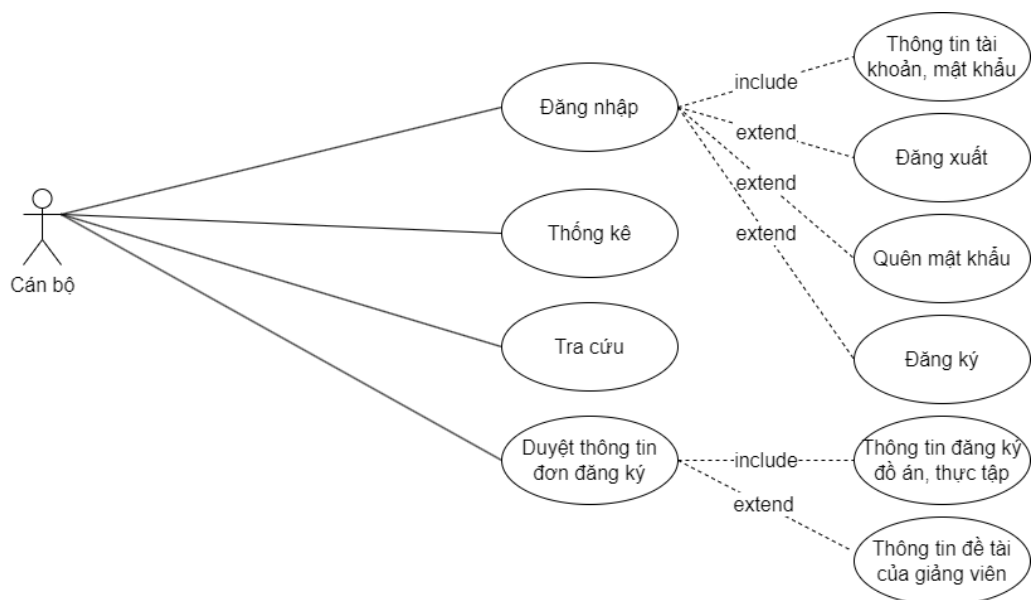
Cán bộ

Đăng nhập

Thống kê

Tra cứu

Duyệt thông tin đơn đăng ký

include

extend

extend

extend

Thông tin tài khoản, mật khẩu

Đăng xuất

Quên mật khẩu

Đăng ký

include

extend

Thông tin đăng ký đồ án, thực tập

Thông tin đề tài của giảng viên